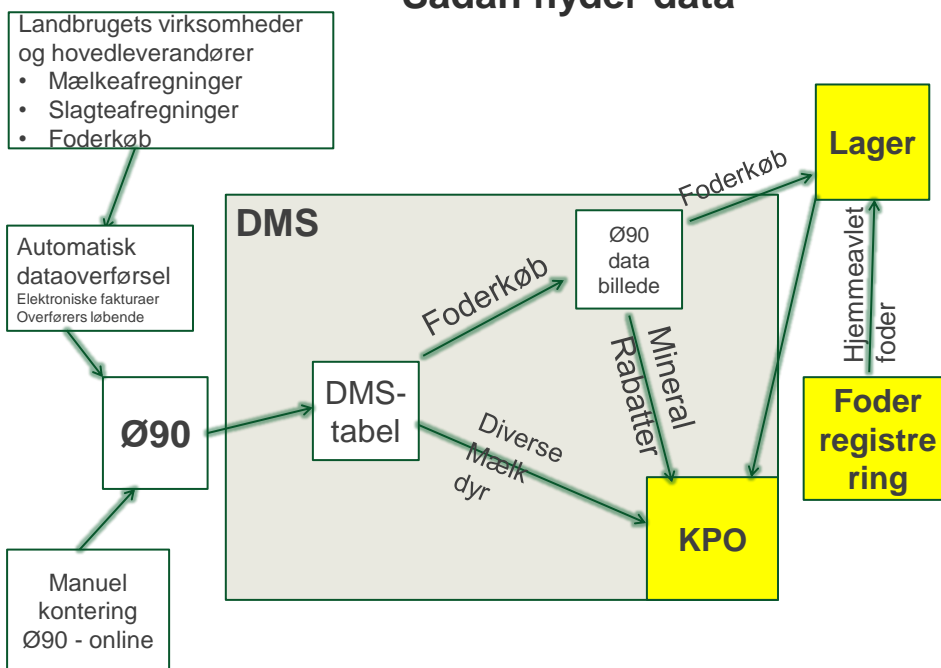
Sådan flyder data

Landbrugets virksomheder og hovedleverandører
- Mælkeafregninger
- Slagteafregninger
- Foderkøb

Automatisk dataoverførsel
Elektroniske fakturaer
Overførers løbende

Ø90

Manuel kontering
Ø90 - online

DMS

DMS-tabel

Foderkøb

Ø90 data billede

Mineral

Rabatter

Diverse
Mælk
dyr

Foderkøb

Lager

Hjemmeavlet foder

Foder registre ring

KPO